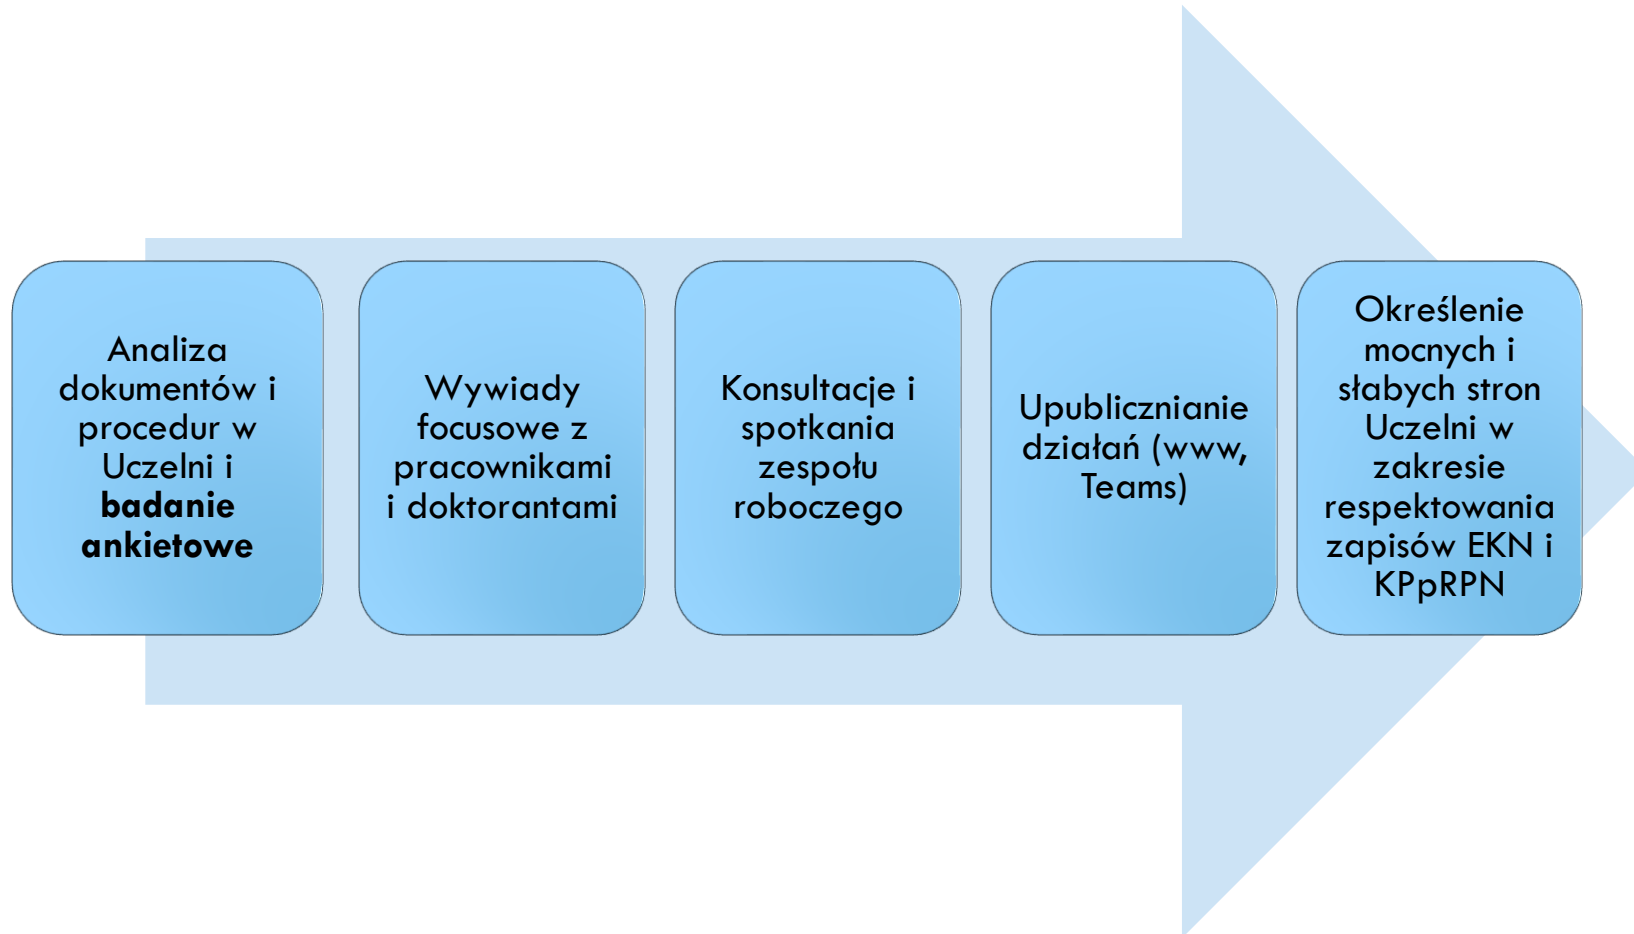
Analiza dokumentów i procedur w Uczelni i **badanie ankietowe**

Wywiady focusowe z pracownikami i doktorantami

Konsultacje i spotkania zespołu roboczego

Upublicznianie działań (www, Teams)

Określenie mocnych i słabych stron Uczelni w zakresie respektowania zapisów EKN i KPpRPN